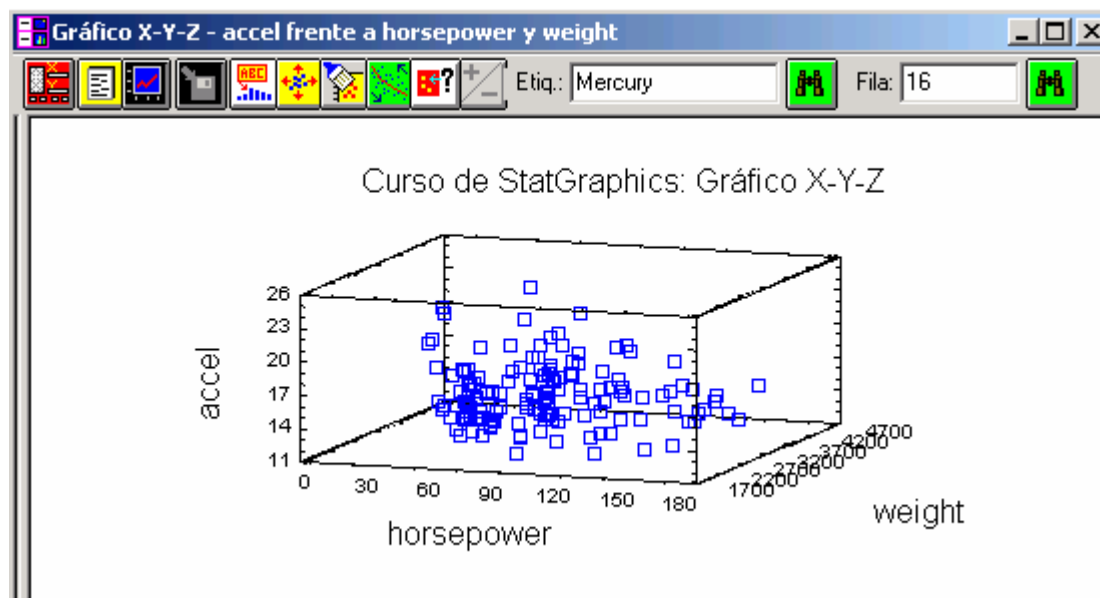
Gráfico X-Y-Z - accel frente a horsepower y weight

Etiq.: Mercury

Fila: 16

Curso de StatGraphics: Gráfico X-Y-Z

26
23
20
17
14
11

accel

0 30 60 90 120 150 180

horsepower

1700 2200 2700 3200 3700 4200 4700

weight